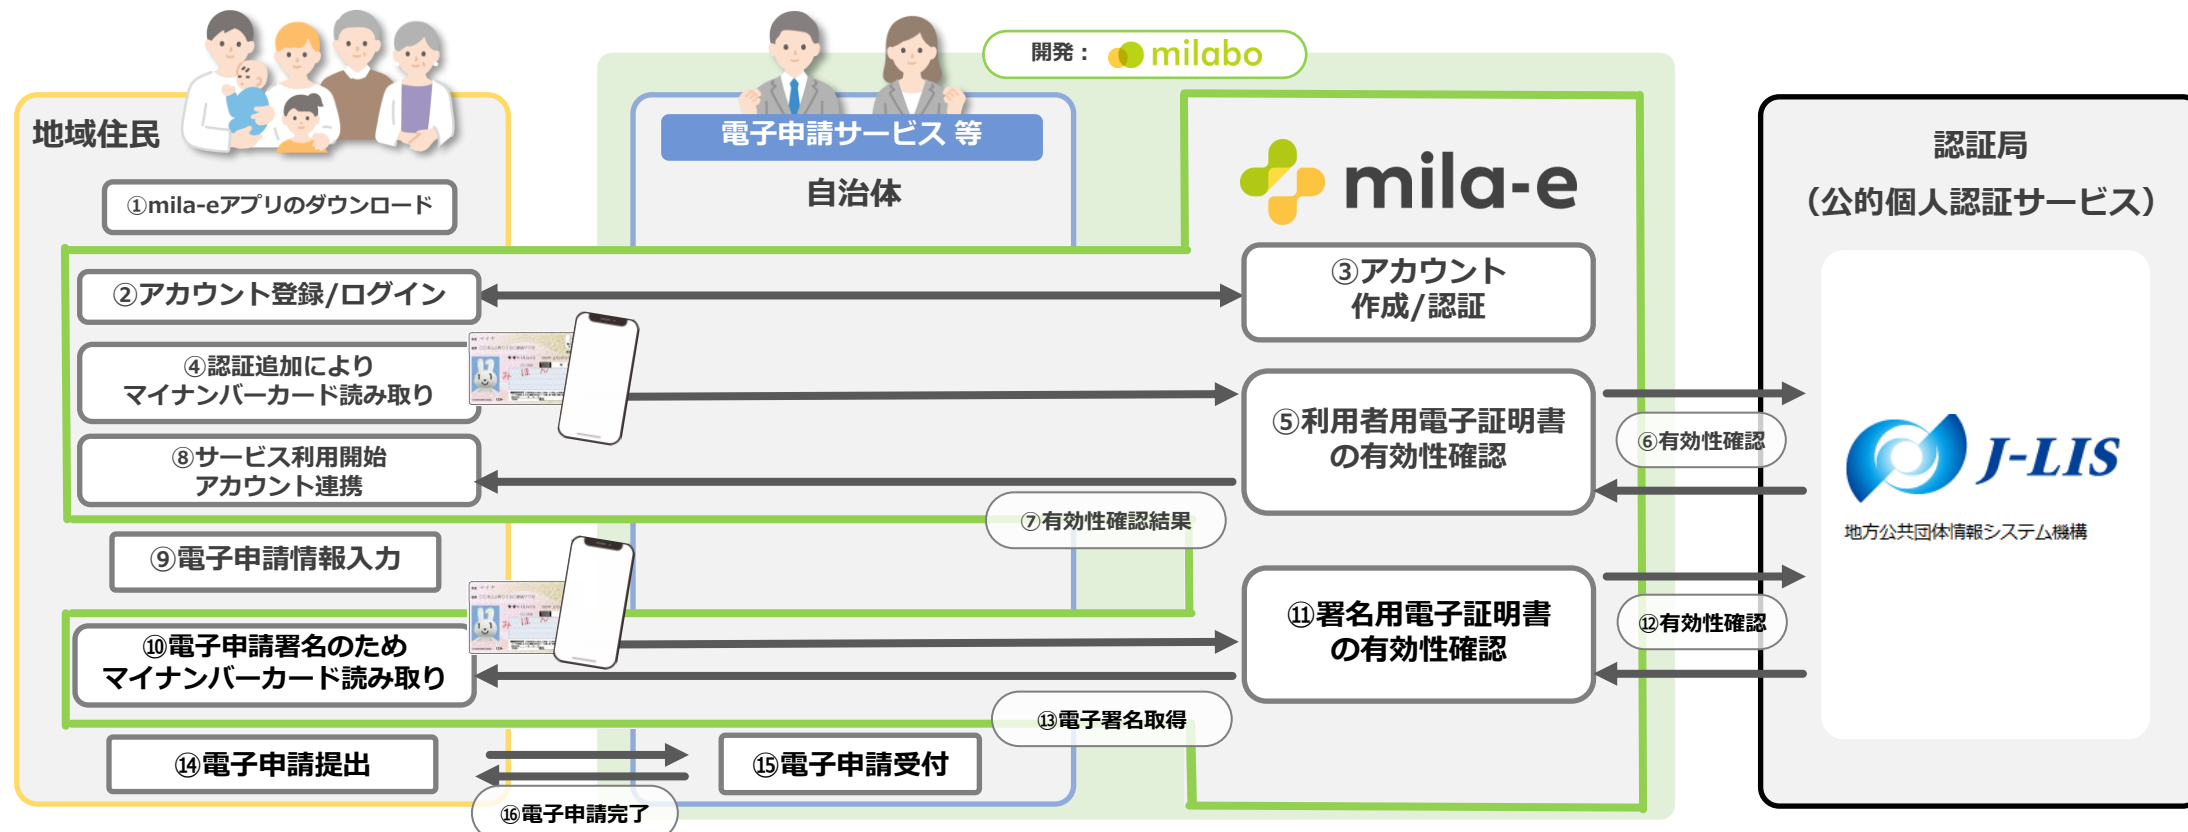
開発： milabo

地域住民

電子申請サービス 等

自治体

mila-e

認証局
（公的個人認証サービス）

①mila-eアプリのダウンロード

②アカウント登録/ログイン

③アカウント作成/認証

④認証追加により
マイナンバーカード読み取り

⑤利用者用電子証明書の有効性確認

⑥有効性確認

J-LIS
地方公共団体情報システム機構

⑧サービス利用開始
アカウント連携

⑦有効性確認結果

⑨電子申請情報入力

⑩電子申請署名のため
マイナンバーカード読み取り

⑪署名用電子証明書の有効性確認

⑫有効性確認

⑬電子署名取得

⑭電子申請提出

⑮電子申請受付

⑯電子申請完了